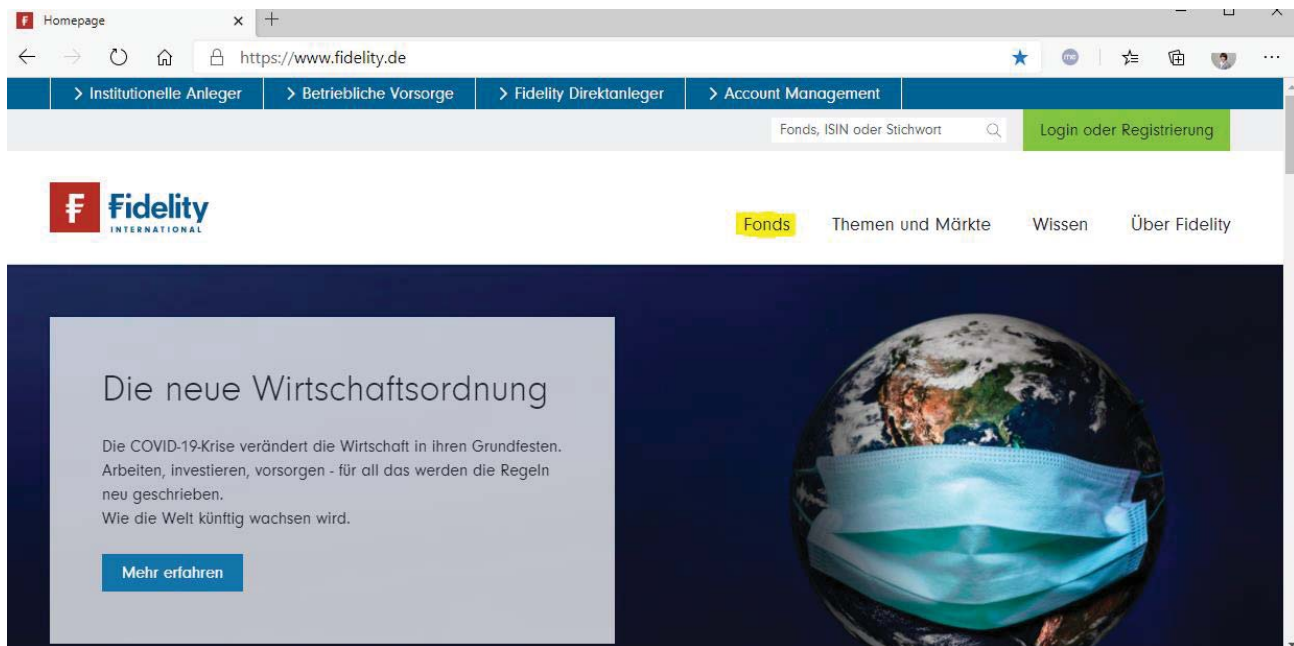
Homepage
https://www.fidelity.de

> Institutionelle Anleger
> Betriebliche Vorsorge
> Fidelity Direktanleger
> Account Management

Fonds, ISIN oder Stichwort
Login oder Registrierung

Fidelity
INTERNATIONAL

Fonds
Themen und Märkte
Wissen
Über Fidelity

Die neue Wirtschaftsordnung

Die COVID-19-Krise verändert die Wirtschaft in ihren Grundfesten. Arbeiten, investieren, vorsorgen - für all das werden die Regeln neu geschrieben.
Wie die Welt künftig wachsen wird.

Mehr erfahren